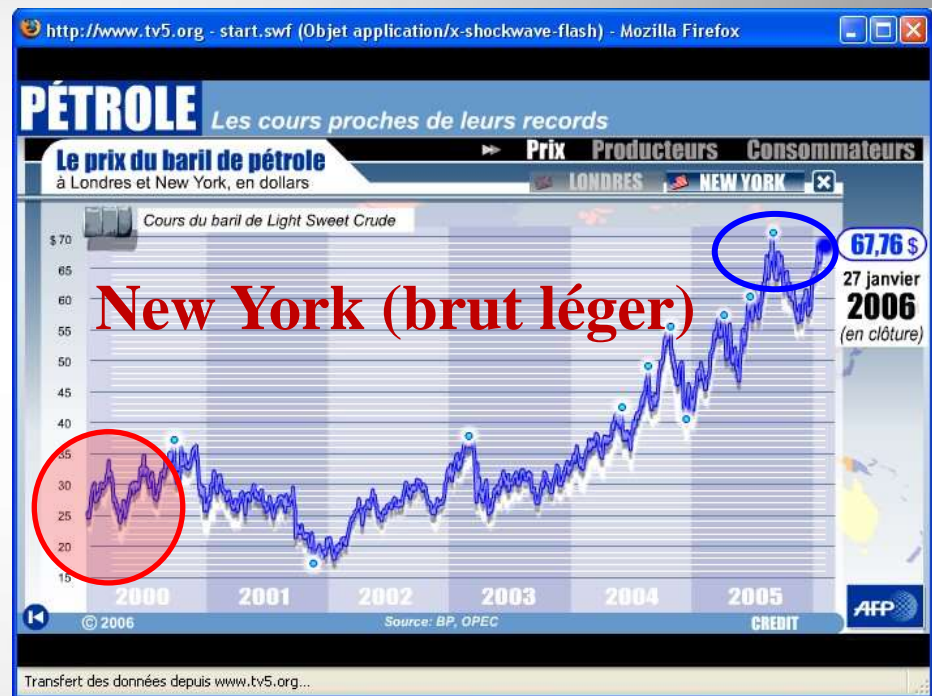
http://www.tv5.org - start.swf (Objet application/x-shockwave-flash) - Mozilla Firefox

PÉTROLE Les cours proches de leurs records

Le prix du baril de pétrole
à Londres et New York, en dollars

Prix Producteurs Consommateurs

LONDRES NEW YORK

Cours du baril de Light Sweet Crude

New York (brut léger)

67,76 $
27 janvier
2006
(en clôture)

$ 70
65
60
55
50
45
40
35
30
25
20
15

2000 2001 2002 2003 2004 2005

© 2006 Source: BP, OPEC CREDIT AFP

Transfert des données depuis www.tv5.org...